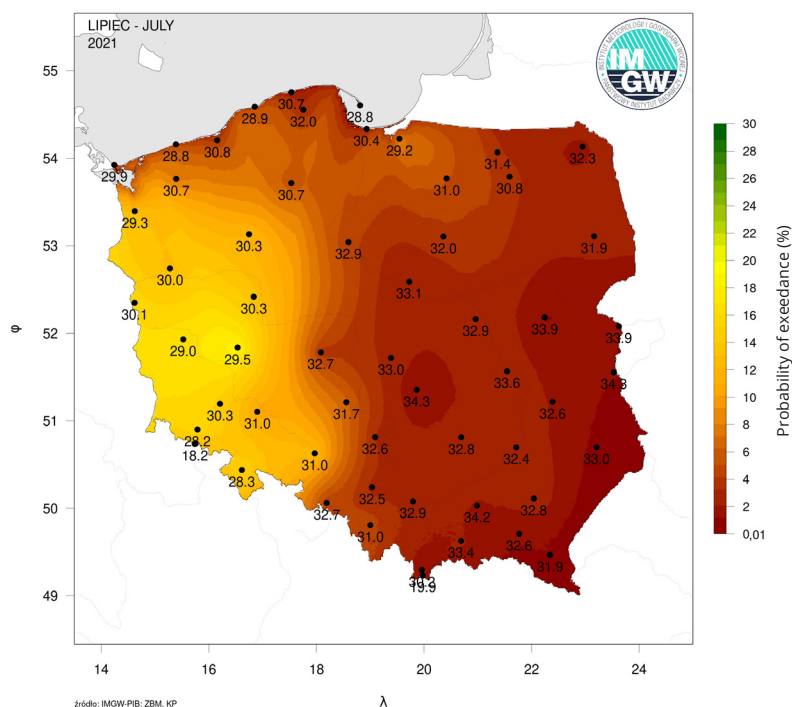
LIPIEC - JULY
2021

IMGW
INSTYTUT METEOROLOGII I GOSPODARKI WODNEJ
PAŃSTWOWY INSTYTUT BADAWCZY

55
54
53
52
51
50
49

φ

30.7
28.9
32.0
28.8
30.4
29.2
28.8
30.8
29.9
31.4
32.3
30.7
30.7
31.0
30.8
29.3
30.3
32.9
32.0
31.9
30.0
33.1
30.1
30.3
32.9
33.9
33.9
29.0
29.5
32.7
33.0
33.6
34.3
34.3
30.3
31.0
31.7
32.6
28.2
18.2
32.6
32.8
32.4
33.0
28.3
31.0
32.5
32.9
34.2
32.8
32.7
31.0
33.4
32.6
31.9
30.2
19.9

14
16
18
20
22
24

λ

30
28
26
24
22
20
18
16
14
12
10
8
6
4
2
0,01

Probability of exeedance (%)

źródło: IMGW-PIB: ZBM, KP